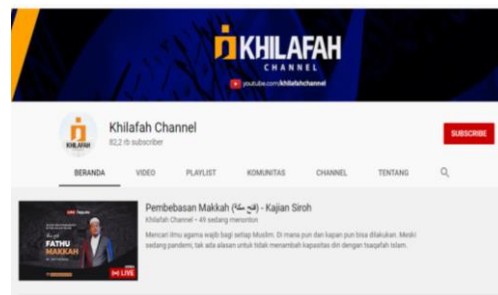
KHILAFAH
CHANNEL
youtube.com/khilafahchannel

KHILAFAH
Khilafah Channel
82,2 rb subscriber
SUBSCRIBE

BERANDA VIDEO PLAYLIST KOMUNITAS CHANNEL TENTANG

FATHU MAKKAH
LIVE

Pembebasan Makkah (فتح مكة) - Kajian Siroh
Khilafah Channel • 49 sedang menonton
Mencari ilmu agama wajib bagi setiap Muslim. Di mana pun dan kapan pun bisa dilakukan. Meski sedang pandemi, tak ada alasan untuk tidak menambah kapasitas diri dengan tsaqafah Islam.